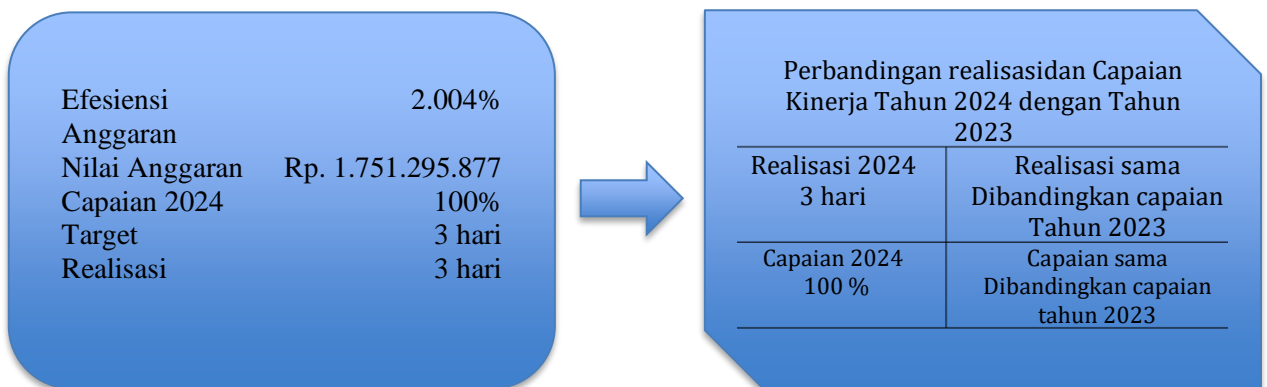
| | |
|---|---|
| Efesiensi Anggaran | 2.004% |
| Nilai Anggaran | Rp. 1.751.295.877 |
| Capaian 2024 | 100% |
| Target | 3 hari |
| Realisasi | 3 hari |

Perbandingan realisasidan Capaian Kinerja Tahun 2024 dengan Tahun 2023

| | |
|---|---|
| Realisasi 2024 3 hari | Realisasi sama Dibandingkan capaian Tahun 2023 |
| Capaian 2024 100 % | Capaian sama Dibandingkan capaian tahun 2023 |